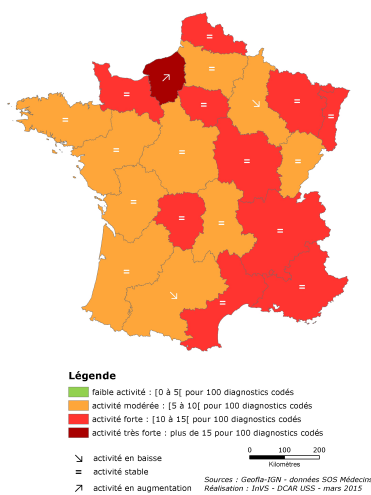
Légende
faible activité : [0 à 5[ pour 100 diagnostics codés
activité modérée : [5 à 10[ pour 100 diagnostics codés
activité forte : [10 à 15[ pour 100 diagnostics codés
activité très forte : plus de 15 pour 100 diagnostics codés

↘ activité en baisse
= activité stable
↗ activité en augmentation

0 100 200
Kilomètres

Sources : Geofla-IGN - données SOS Médecins
Réalisation : InVS - DCAR USS - mars 2015